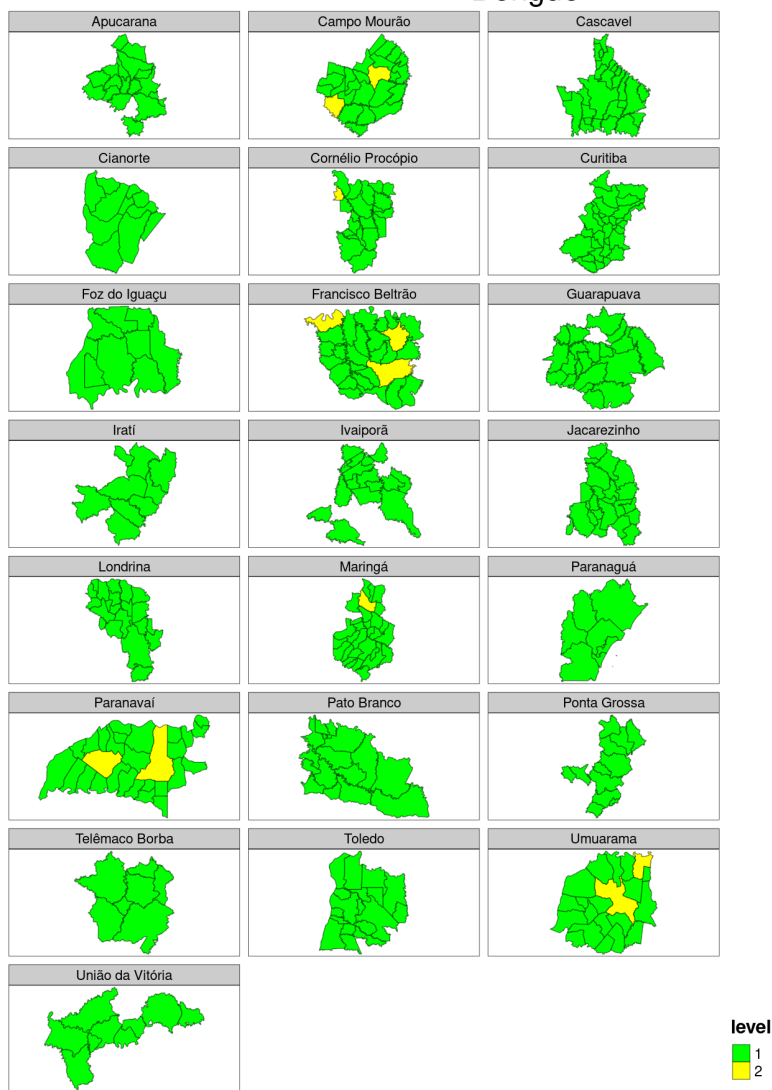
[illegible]

Apucarana

Campo Mourão

Cascavel

Cianorte

Cornélio Procópio

Curitiba

Foz do Iguaçu

Francisco Beltrão

Guarapuava

Iratí

Ivaiporã

Jacarezinho

Londrina

Maringá

Paranaguá

Paranavaí

Pato Branco

Ponta Grossa

Telêmaco Borba

Toledo

Umuarama

União da Vitória

level
1
2